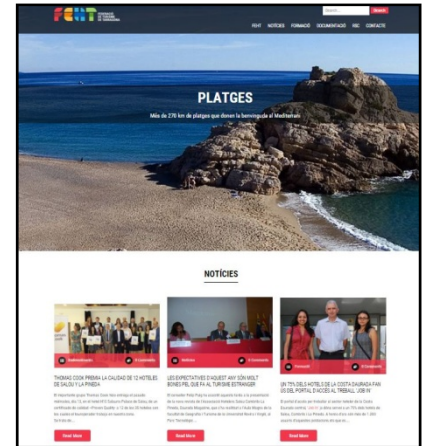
FEHT

FEHT NOTÍCIES FORMACIÓ DOCUMENTACIÓ VÍDEOS CONTACTE

PLATGES

Més de 270 km de platges que donen la benvinguda al Mediterrani

NOTÍCIES

THOMAS COOK PREMIA LA CALIDAD DE 12 HOTELES DE SALOU Y LA PINEDA

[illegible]

Read More

LES EXPECTATIVES D'AQUEST ANY SÓN MOLT BONES PEL QUE FA AL TURISME ESTRANGER

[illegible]

Read More

UN 75% DELS HOTELS DE LA COSTA DAURADA FAN ÚS DEL PORTAL D'ACCÉS AL TREBALL UGB-W

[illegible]

Read More